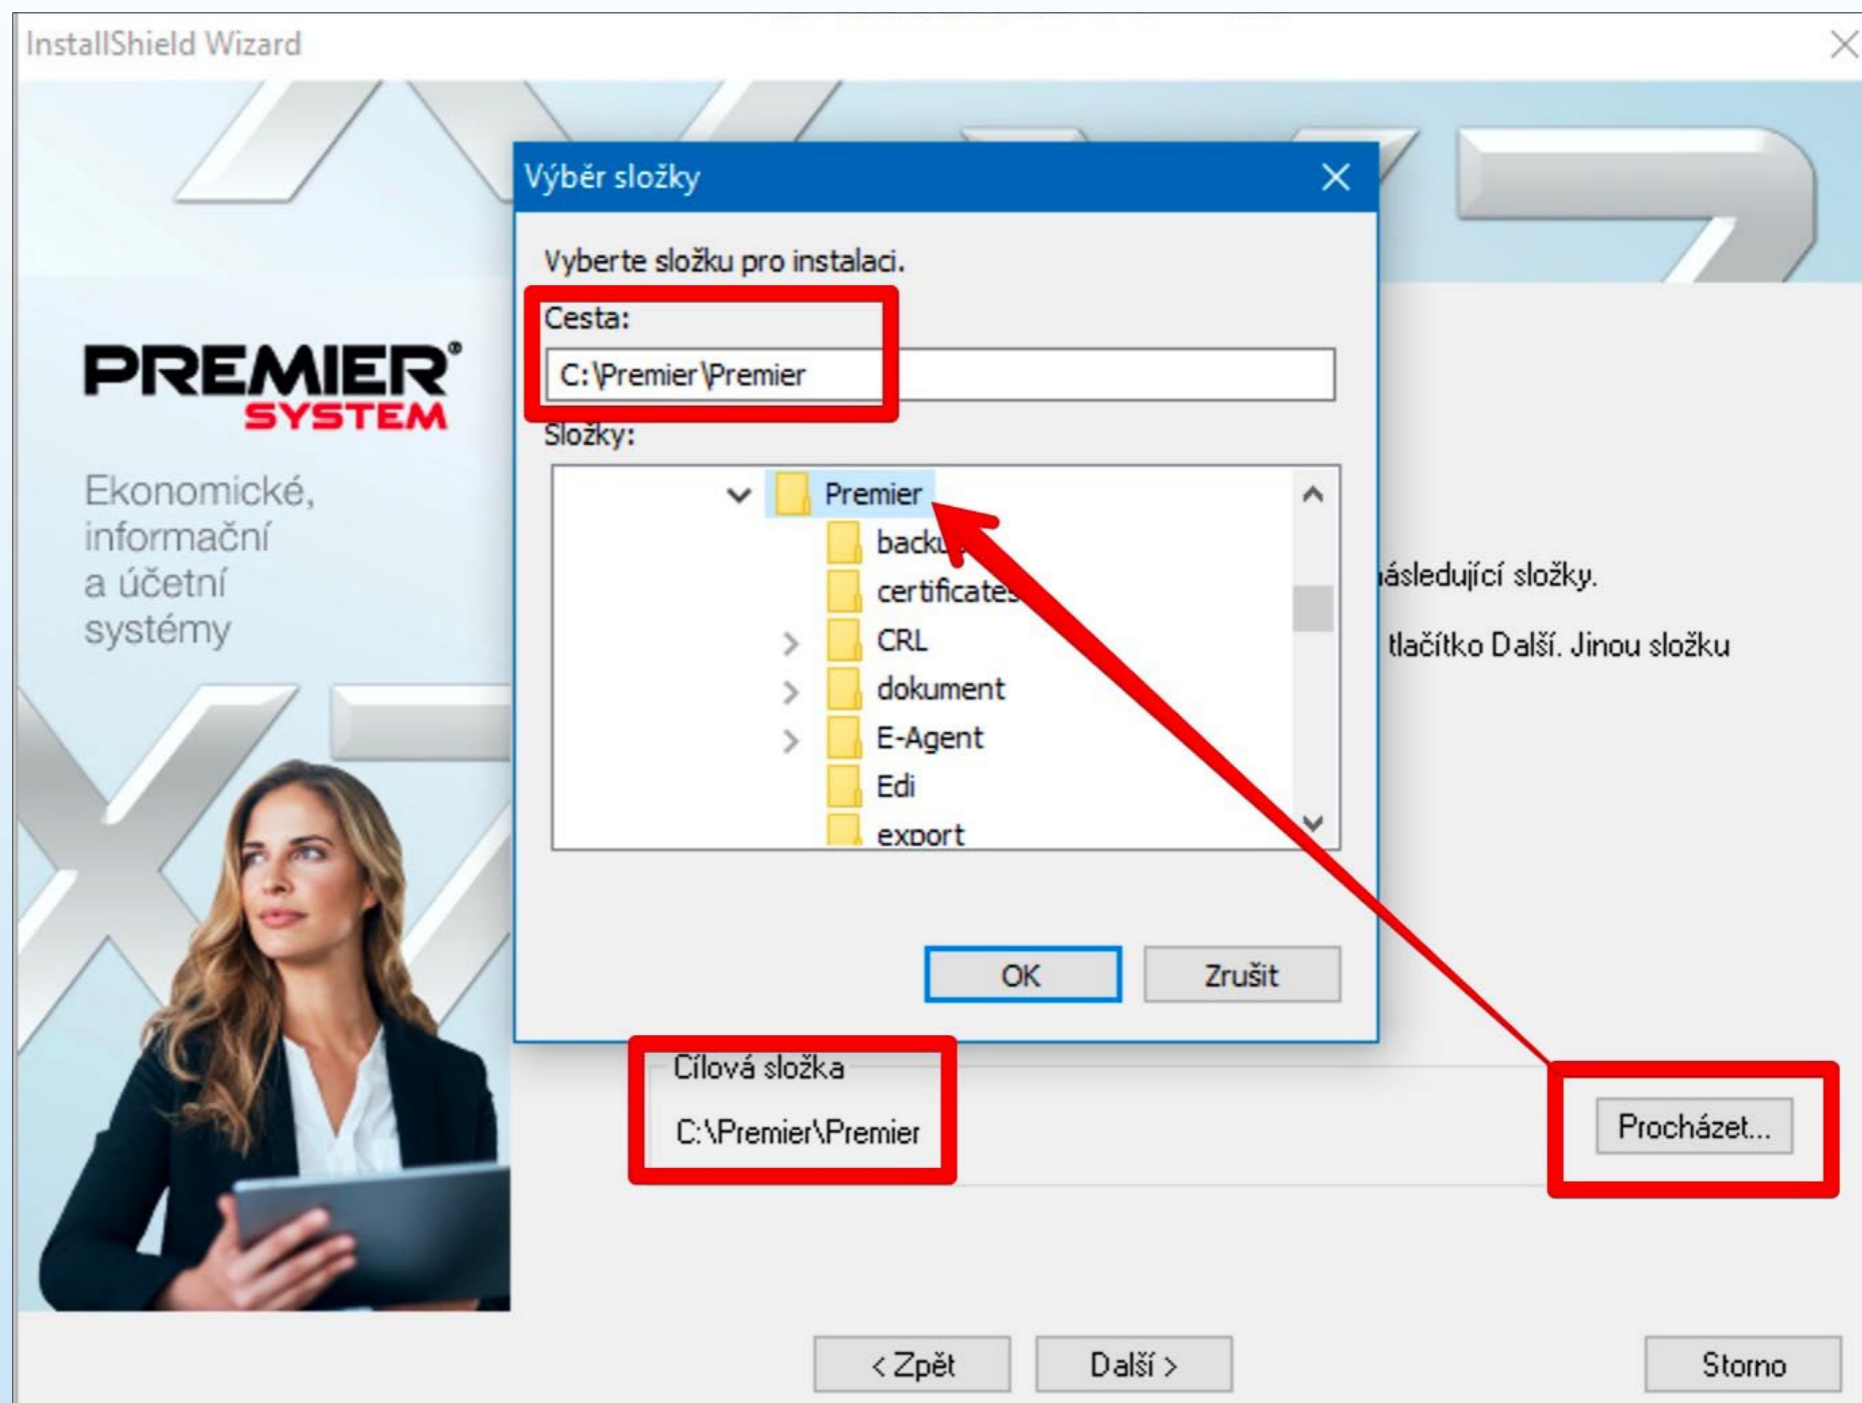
InstallShield Wizard

PREMIER®
SYSTEM

Ekonomické, informační a účetní systémy

Výběr složky

Vyberte složku pro instalaci.

Cesta:

C:\Premier\Premier

Složky:

Premier
backu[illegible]
certificate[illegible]
CRL
dokument
E-Agent
Edi
export

OK
Zrušit

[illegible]ásledující složky.

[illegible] tlačítko Další. Jinou složku

Cílová složka

C:\Premier\Premier

Procházet...

< Zpět
Další >
Storno